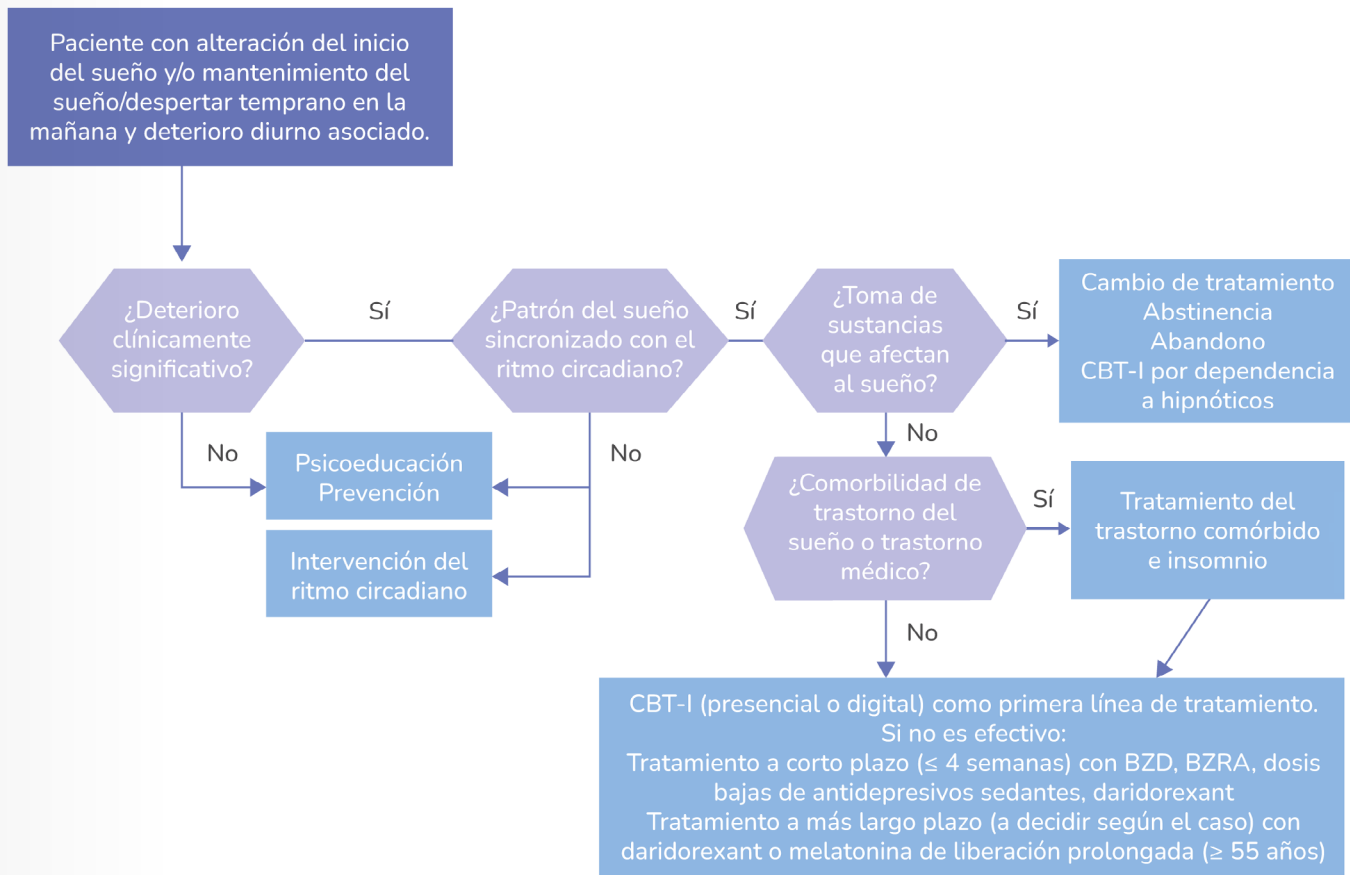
Paciente con alteración del inicio del sueño y/o mantenimiento del sueño/despertar temprano en la mañana y deterioro diurno asociado.

¿Deterioro clínicamente significativo?

Sí

¿Patrón del sueño sincronizado con el ritmo circadiano?

Sí

¿Toma de sustancias que afectan al sueño?

Sí

Cambio de tratamiento
Abstinencia
Abandono
CBT-I por dependencia a hipnóticos

No

Psicoeducación
Prevención

No

Intervención del ritmo circadiano

No

¿Comorbilidad de trastorno del sueño o trastorno médico?

Sí

Tratamiento del trastorno comórbido e insomnio

No

CBT-I (presencial o digital) como primera línea de tratamiento.
Si no es efectivo:
Tratamiento a corto plazo (≤ 4 semanas) con BZD, BZRA, dosis bajas de antidepresivos sedantes, daridorexant
Tratamiento a más largo plazo (a decidir según el caso) con daridorexant o melatonina de liberación prolongada (≥ 55 años)